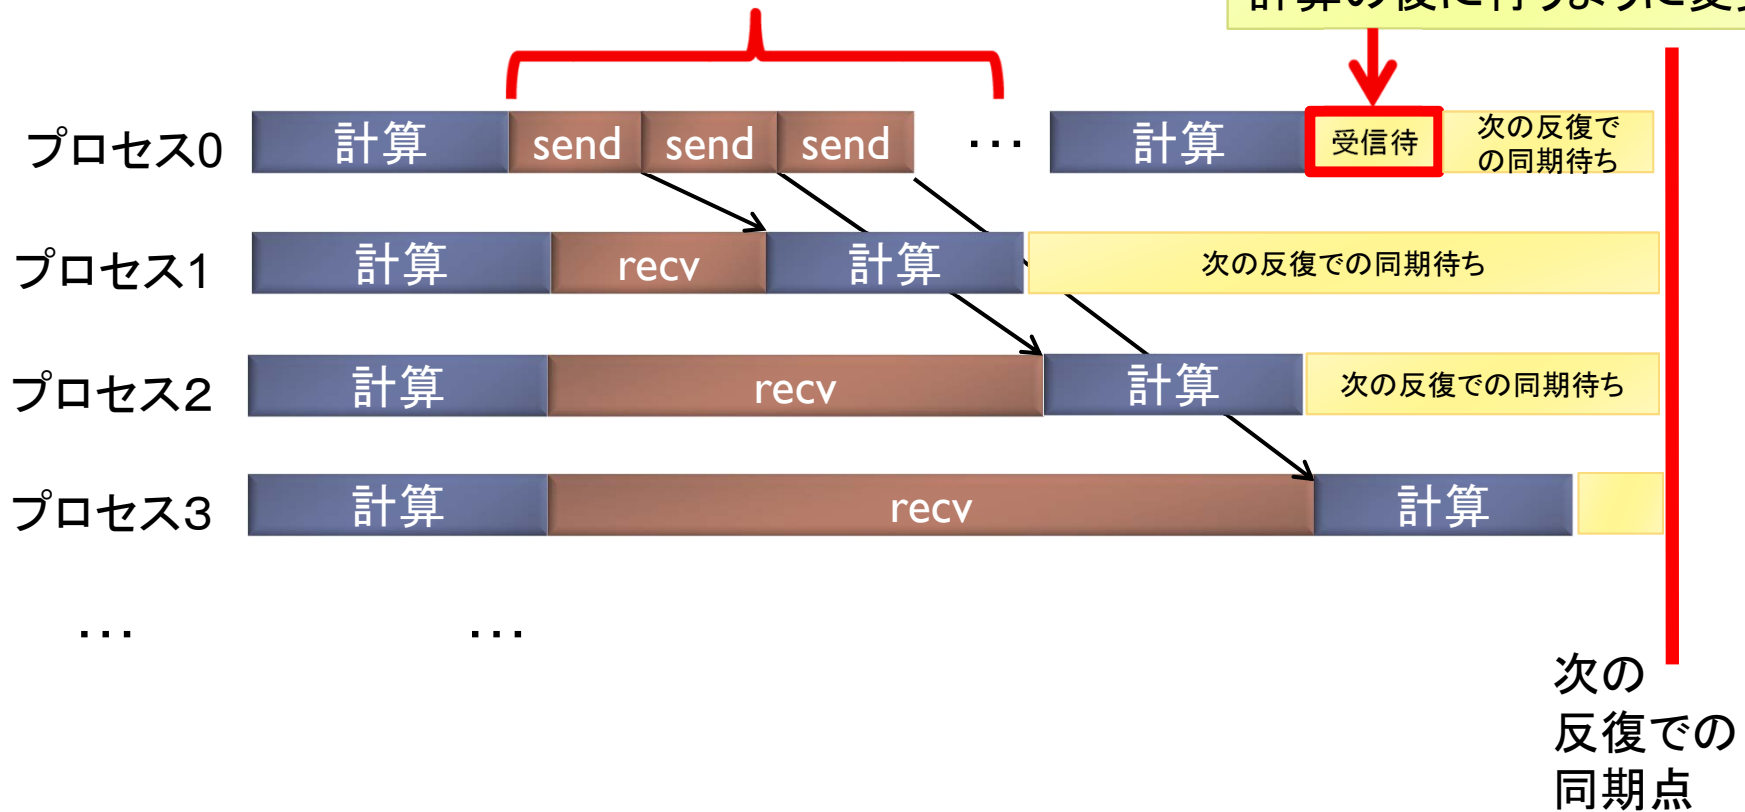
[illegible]

プロセス0 計算 send send send … 計算 受信待 次の反復での同期待ち

プロセス1 計算 recv 計算 次の反復での同期待ち

プロセス2 計算 recv 計算 次の反復での同期待ち

プロセス3 計算 recv 計算

… …

次の反復での同期点